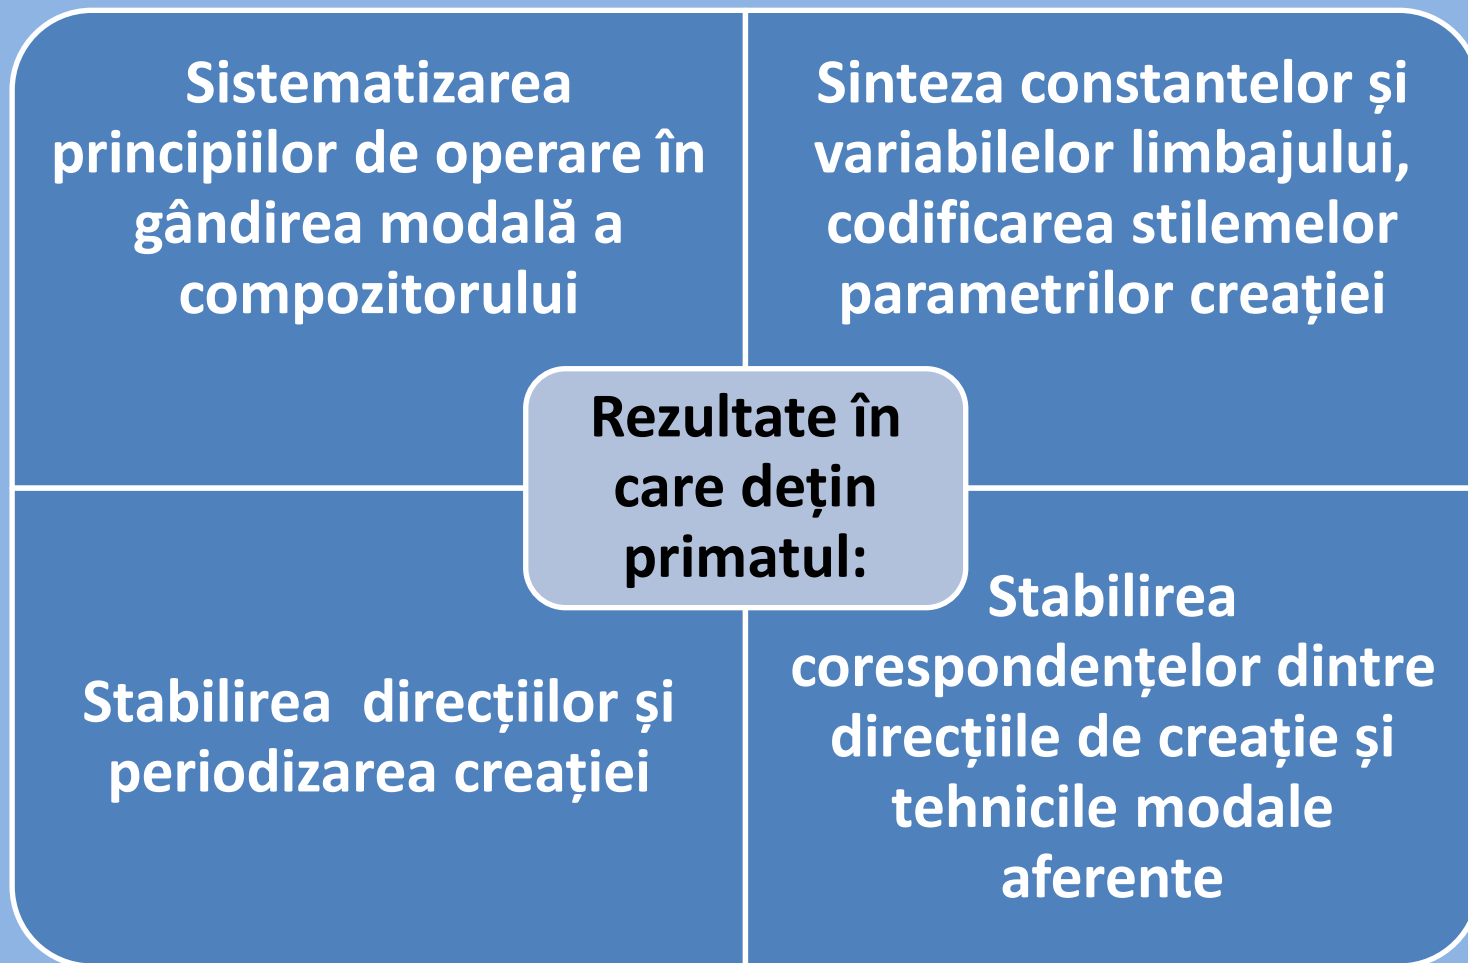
Sistematizarea principiilor de operare în gândirea modală a compozitorului

Sinteza constantelor și variabilelor limbajului, codificarea stilemelor parametrilor creației

Rezultate în care dețin primatul:

Stabilirea direcțiilor și periodizarea creației

Stabilirea corespondențelor dintre direcțiile de creație și tehnicile modale aferente